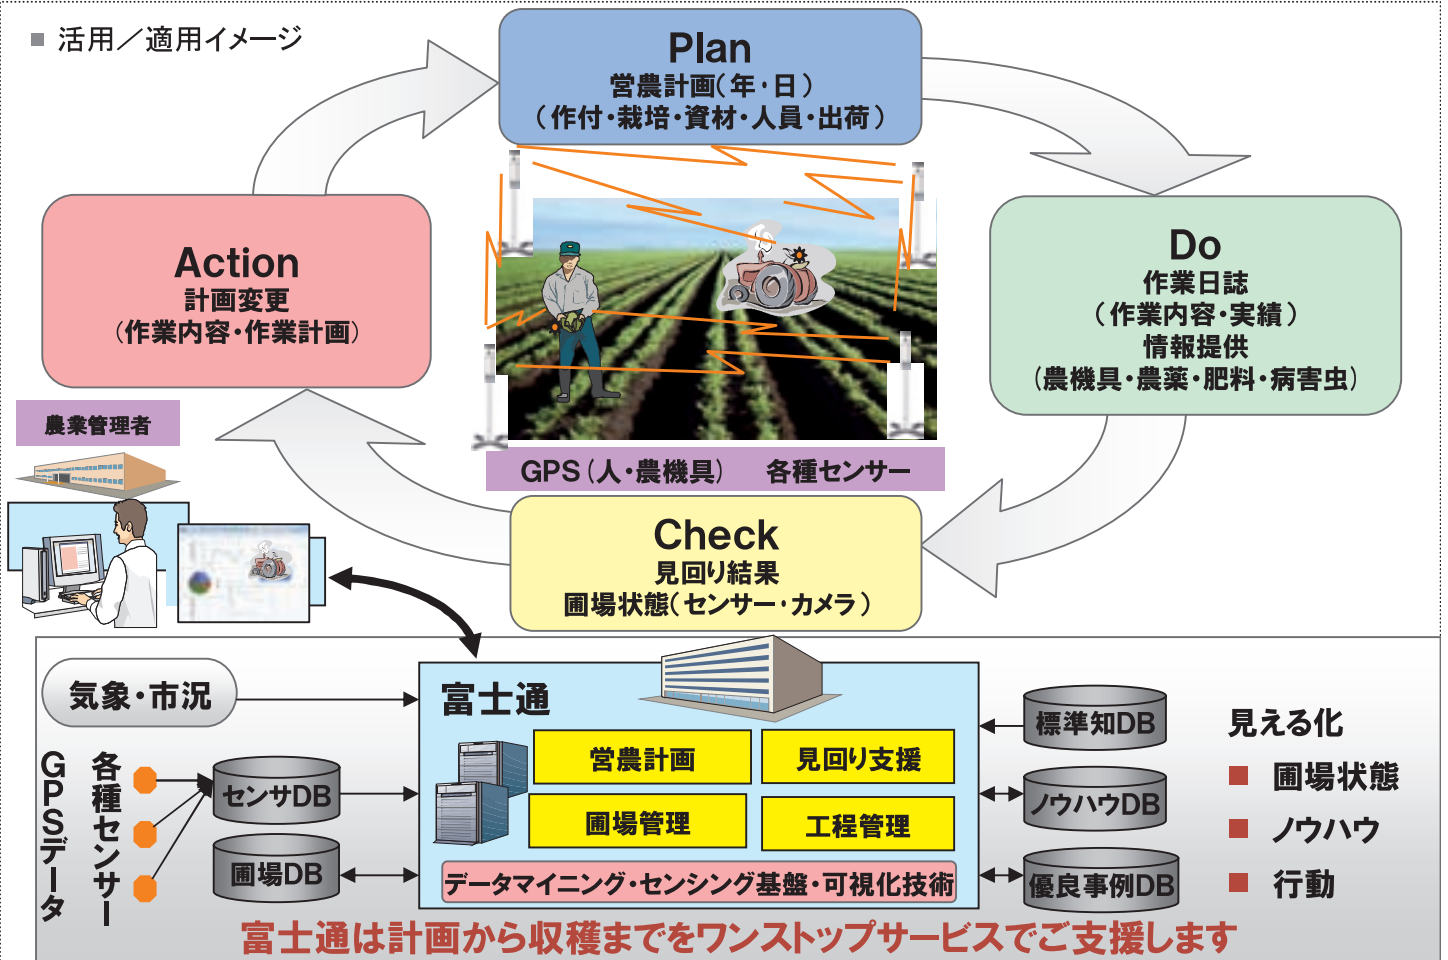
■ 活用／適用イメージ

Plan
営農計画（年・日）
（作付・栽培・資材・人員・出荷）

Do
作業日誌
（作業内容・実績）
情報提供
（農機具・農薬・肥料・病害虫）

Action
計画変更
（作業内容・作業計画）

農業管理者

GPS（人・農機具）　各種センサー

Check
見回り結果
圃場状態（センサー・カメラ）

気象・市況

富士通

営農計画
見回り支援
圃場管理
工程管理
データマイニング・センシング基盤・可視化技術

GPSデータ
各種センサー

センサDB
圃場DB

標準知DB
ノウハウDB
優良事例DB

見える化
■ 圃場状態
■ ノウハウ
■ 行動

富士通は計画から収穫までをワンストップサービスでご支援します